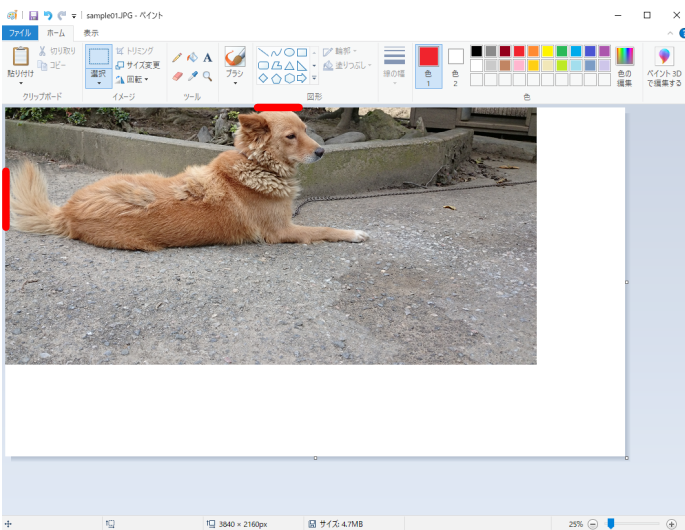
sample01.JPG - ペイント

ファイル ホーム 表示

貼り付け 切り取り コピー クリップボード

選択 トリミング サイズ変更 回転 イメージ

ツール

ブラシ

輪郭 塗りつぶし 図形

線の幅

色 1 色 2

色の編集 色

ペイント 3D で編集する

3840 × 2160px サイズ: 4.7MB 25%